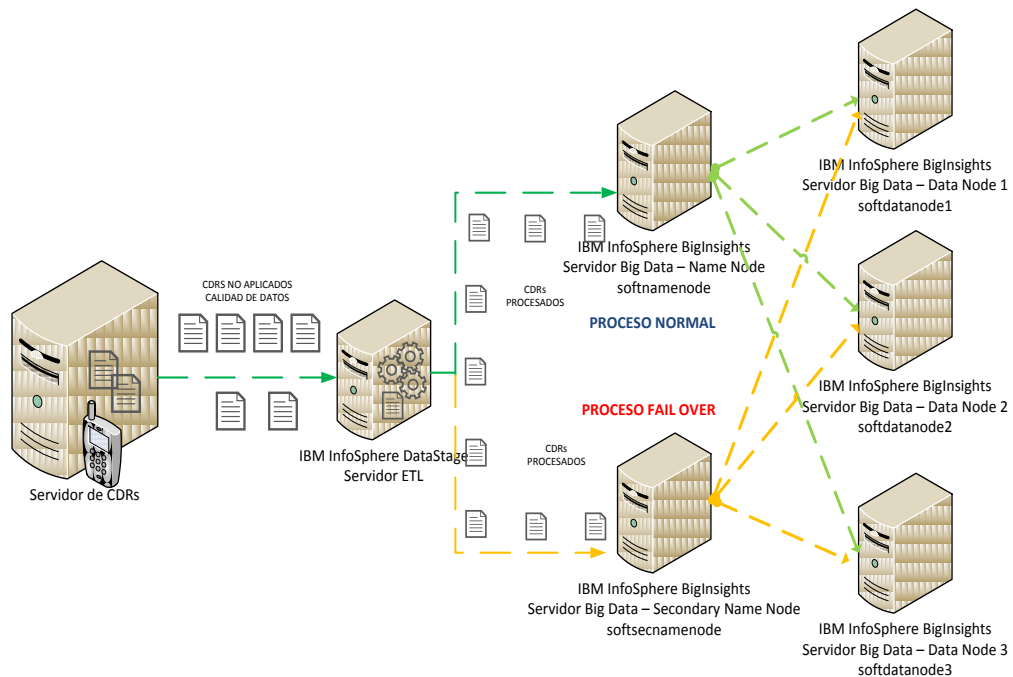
IBM InfoSphere BigInsights
Servidor Big Data – Data Node 1
softdatanode1

IBM InfoSphere BigInsights
Servidor Big Data – Name Node
softnamenode

CDRS NO APLICADOS
CALIDAD DE DATOS

CDRs
PROCESADOS

PROCESO NORMAL

IBM InfoSphere BigInsights
Servidor Big Data – Data Node 2
softdatanode2

PROCESO FAIL OVER

CDRs
PROCESADOS

IBM InfoSphere DataStage
Servidor ETL

Servidor de CDRs

IBM InfoSphere BigInsights
Servidor Big Data – Secondary Name Node
softsecnamenode

IBM InfoSphere BigInsights
Servidor Big Data – Data Node 3
softdatanode3